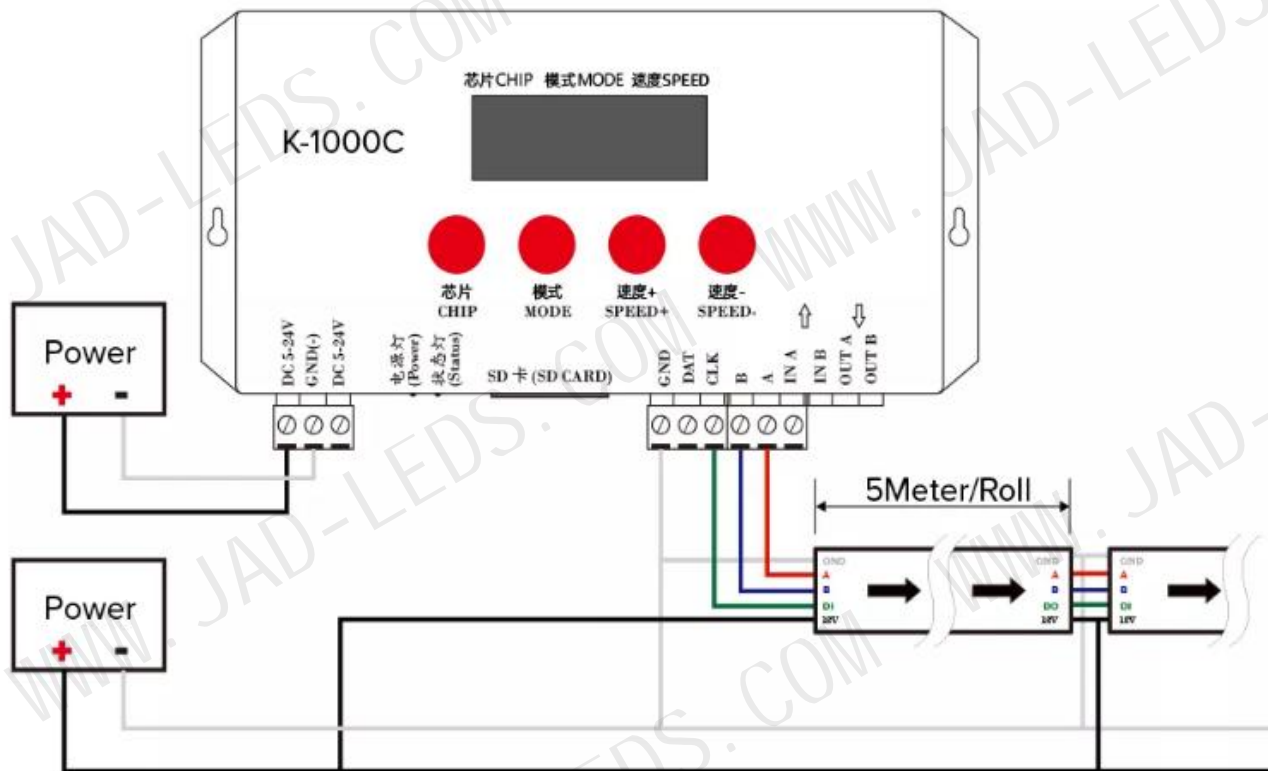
芯片CHIP 模式MODE 速度SPEED

K-1000C

芯片
CHIP

模式
MODE

速度+
SPEED+

速度-
SPEED-

Power
+ -

DC 5-24V
GND(-)
DC 5-24V

电源灯 (Power)
状态灯 (Status)

SD 卡 (SD CARD)

GND
DAT
CLK
B
A
IN A
IN B
OUT A
OUT B

5Meter/Roll

GND
A
B
DI
12V

GND
A
B
DO
12V

GND
A
B
DI
12V

Power
+ -

JAD-LEDS.COM
WWW.JAD-LEDS.COM
WWW.JAD-LEDS.COM
WWW.JAD-LEDS.COM